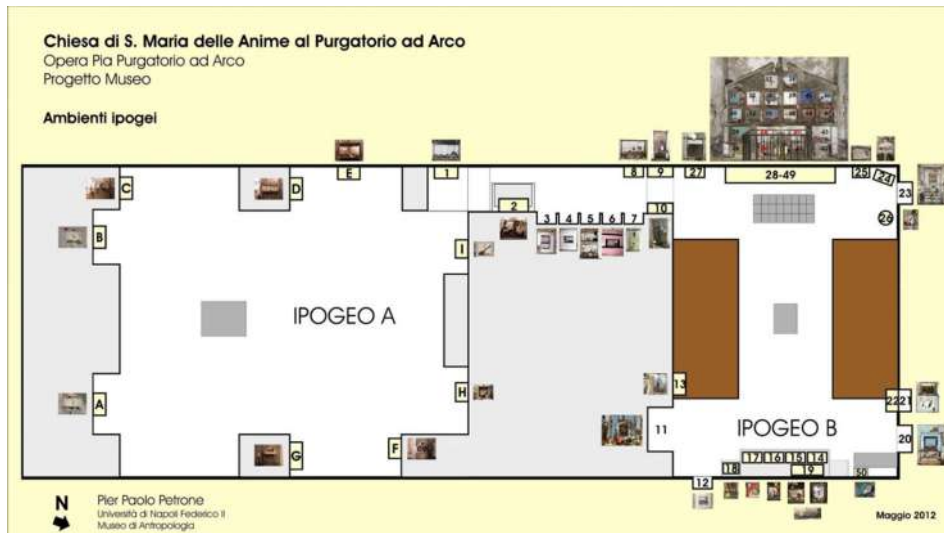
Chiesa di S. Maria delle Anime al Purgatorio ad Arco
Opera Pia Purgatorio ad Arco
Progetto Museo

Ambienti ipogei

E
1
8
9
27
28-49
25
24
23
C
D
2
10
3
4
5
6
7
26
B
I
IPOGEO A
A
H
13
22
21
11
IPOGEO B
20
G
F
17
16
15
14
18
19
50
12

N
Pier Paolo Petrone
Università di Napoli Federico II
Museo di Antropologia

Maggio 2012